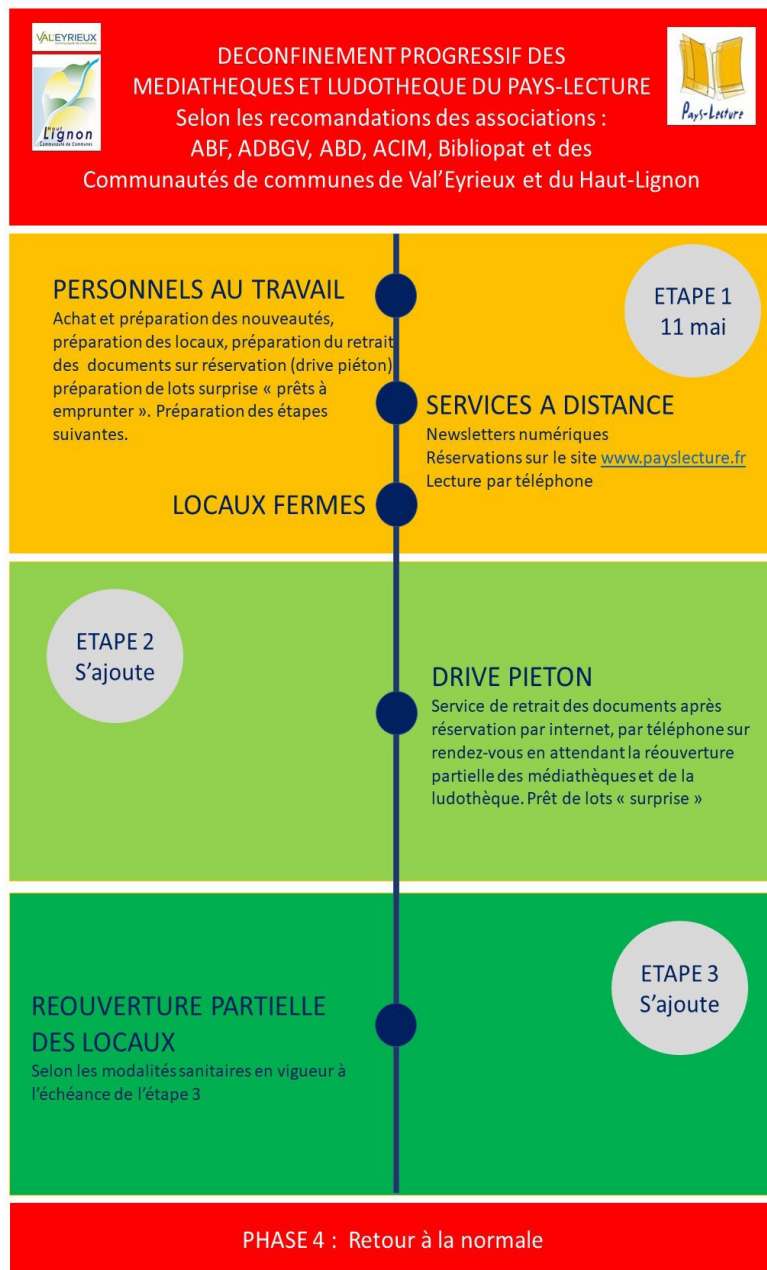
VAL'EYRIEUX

Haut Lignon Communauté de Communes

DECONFINEMENT PROGRESSIF DES MEDIATHEQUES ET LUDOTHEQUE DU PAYS-LECTURE
Selon les recomandations des associations :
ABF, ADBGV, ABD, ACIM, Bibliopat et des
Communautés de communes de Val'Eyrieux et du Haut-Lignon

Pays-Lecture

PERSONNELS AU TRAVAIL
Achat et préparation des nouveautés, préparation des locaux, préparation du retrait des documents sur réservation (drive piéton) préparation de lots surprise « prêts à emprunter ». Préparation des étapes suivantes.

ETAPE 1
11 mai

SERVICES A DISTANCE
Newsletters numériques
Réservations sur le site www.payslecture.fr
Lecture par téléphone

LOCAUX FERMES

ETAPE 2
S'ajoute

DRIVE PIETON
Service de retrait des documents après réservation par internet, par téléphone sur rendez-vous en attendant la réouverture partielle des médiathèques et de la ludothèque. Prêt de lots « surprise »

ETAPE 3
S'ajoute

REOUVERTURE PARTIELLE DES LOCAUX
Selon les modalités sanitaires en vigueur à l'échéance de l'étape 3

PHASE 4 : Retour à la normale